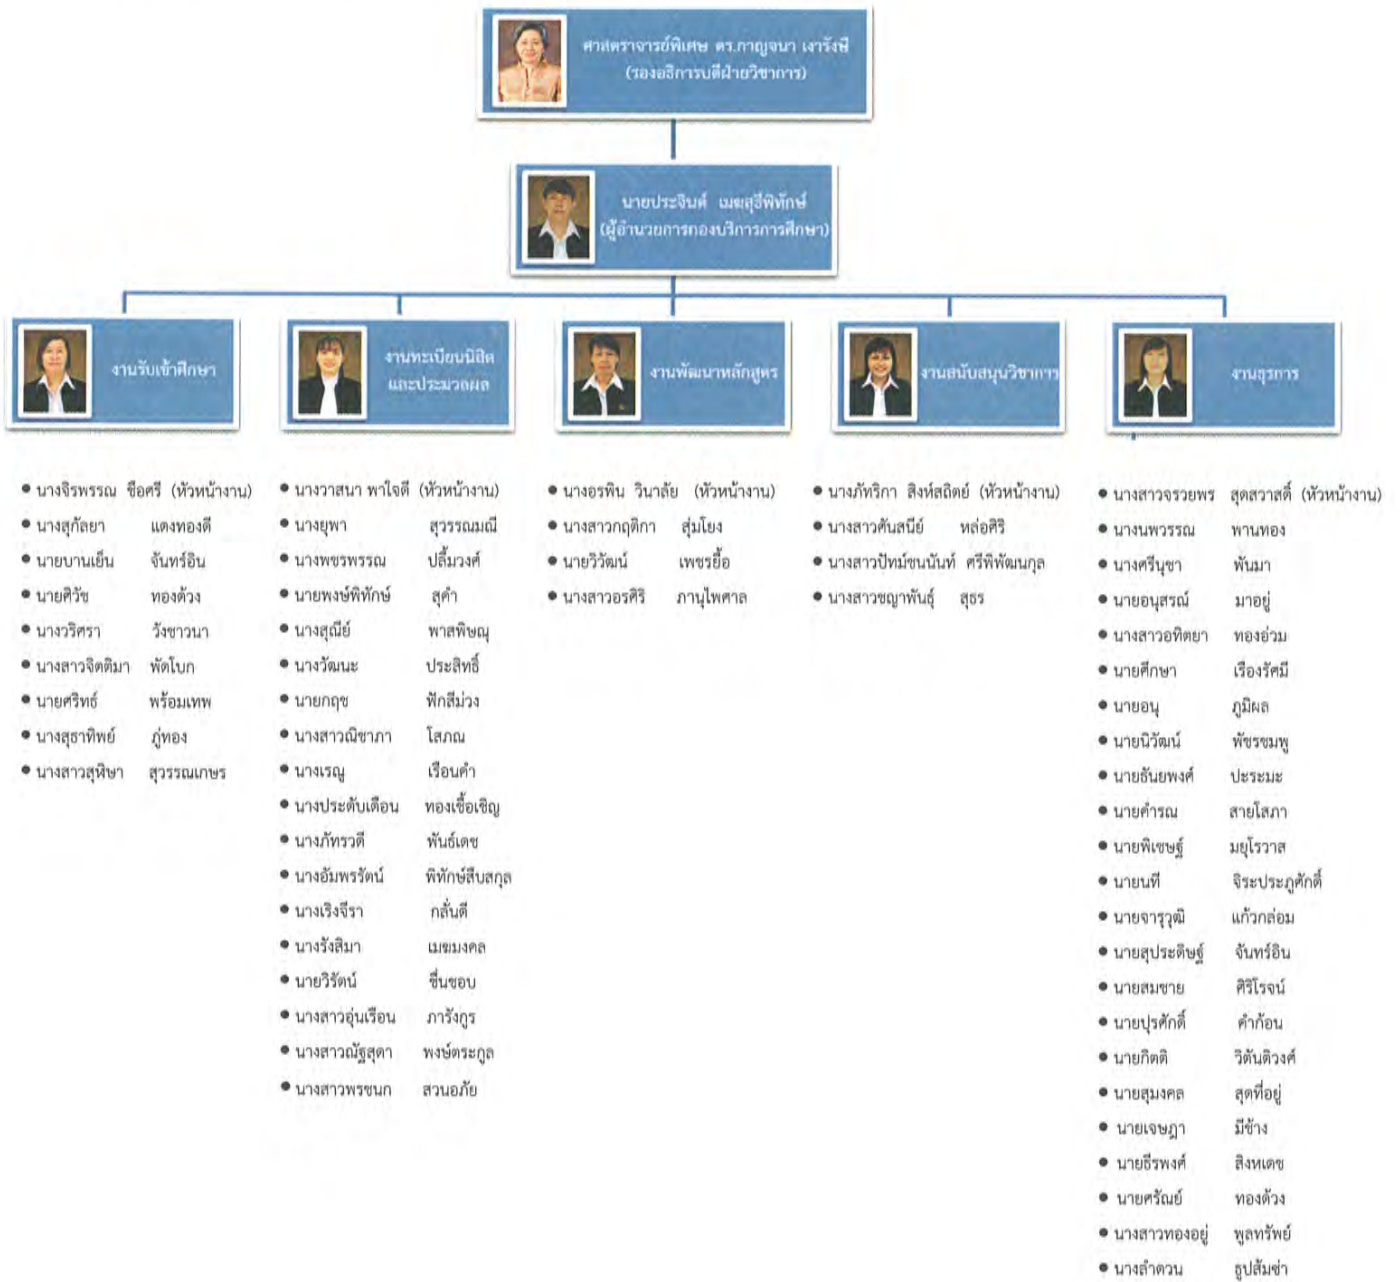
ศาสตราจารย์พิเศษ ดร.กาญจนา เงารังษี
(รองอธิการบดีฝ่ายวิชาการ)

นายประจินต์ เมฆสุรีพิทักษ์
(ผู้อำนวยการกองบริการการศึกษา)

งานรับเข้าศึกษา

งานทะเบียนนิสิต และประมวลผล

งานพัฒนาหลักสูตร

งานสนับสนุนวิชาการ

งานธุรการ

• นางจิรพรรณ ชื่อศรี (หัวหน้างาน)
• นางสุกัลยา แตงทองดี
• นายบานเย็น จันทร์อิน
• นายศิวัช ทองด้วง
• นางวริศรา วังขาวนา
• นางสาวจิตติมา พัดโบก
• นายศริทธ์ พร้อมเทพ
• นางสุธาทิพย์ ภู่ทอง
• นางสาวสุหิษา สุวรรณเกษร

• นางวาสนา พาใจดี (หัวหน้างาน)
• นางยุพา สุวรรณมณี
• นางพชรพรรณ ปลื้มวงศ์
• นายพงษ์พิทักษ์ สุคำ
• นางสุณีย์ พาสพิษณุ
• นางวัฒนะ ประสิทธิ์
• นายกฤช ฟักสีม่วง
• นางสาวณิชาภา โสภณ
• นางเรณู เรือนคำ
• นางประดับเดือน ทองเชื้อเชิญ
• นางภัทรวดี พันธ์เดช
• นางอัมพรรัตน์ พิทักษ์สืบสกุล
• นางเริงจีรา กลั่นดี
• นางรังสิมา เมฆมงคล
• นายวิรัตน์ ชื่นชอบ
• นางสาวอุ่นเรือน ภารังกูร
• นางสาวณัฐสุดา พงษ์ตระกูล
• นางสาวพรชนก สวนอภัย

• นางอรพิน วินาลัย (หัวหน้างาน)
• นางสาวกฤติกา สุ่มโยง
• นายวิวัฒน์ เพชรยื้อ
• นางสาวอรศิริ ภานุไพศาล

• นางภัทริกา สิงห์สถิตย์ (หัวหน้างาน)
• นางสาวศันสนีย์ หล่อศิริ
• นางสาวปัทม์ชนนันท์ ศรีพิพัฒนกุล
• นางสาวชญาพันธุ์ สุธร

• นางสาวจรวยพร สุดสวาสดิ์ (หัวหน้างาน)
• นางนพวรรณ พานทอง
• นางศรีนุชา พันมา
• นายอนุสรณ์ มาอยู่
• นางสาวอทิตยา ทองอ่วม
• นายศึกษา เรืองรัศมี
• นายอนุ ภูมิผล
• นายนิวัฒน์ พัชรชมพู
• นายอันยพงศ์ ประระมะ
• นายคำรณ สายโสภา
• นายพิเชษฐ์ มยุโรวาส
• นายนที จิระประภูศักดิ์
• นายจารุวุฒิ แก้วกล่อม
• นายสุประดิษฐ์ จันทร์อิน
• นายสมชาย ศิริโรจน์
• นายปุรศักดิ์ คำก้อน
• นายกิตติ วิตันติวงศ์
• นายสุมงคล สุดที่อยู่
• นายเจษฎา มีช้าง
• นายธีรพงศ์ สิงหเดช
• นายศรัณย์ ทองด้วง
• นางสาวทองอยู่ พูลทรัพย์
• นางลำดวน ธูปส้มซ่า